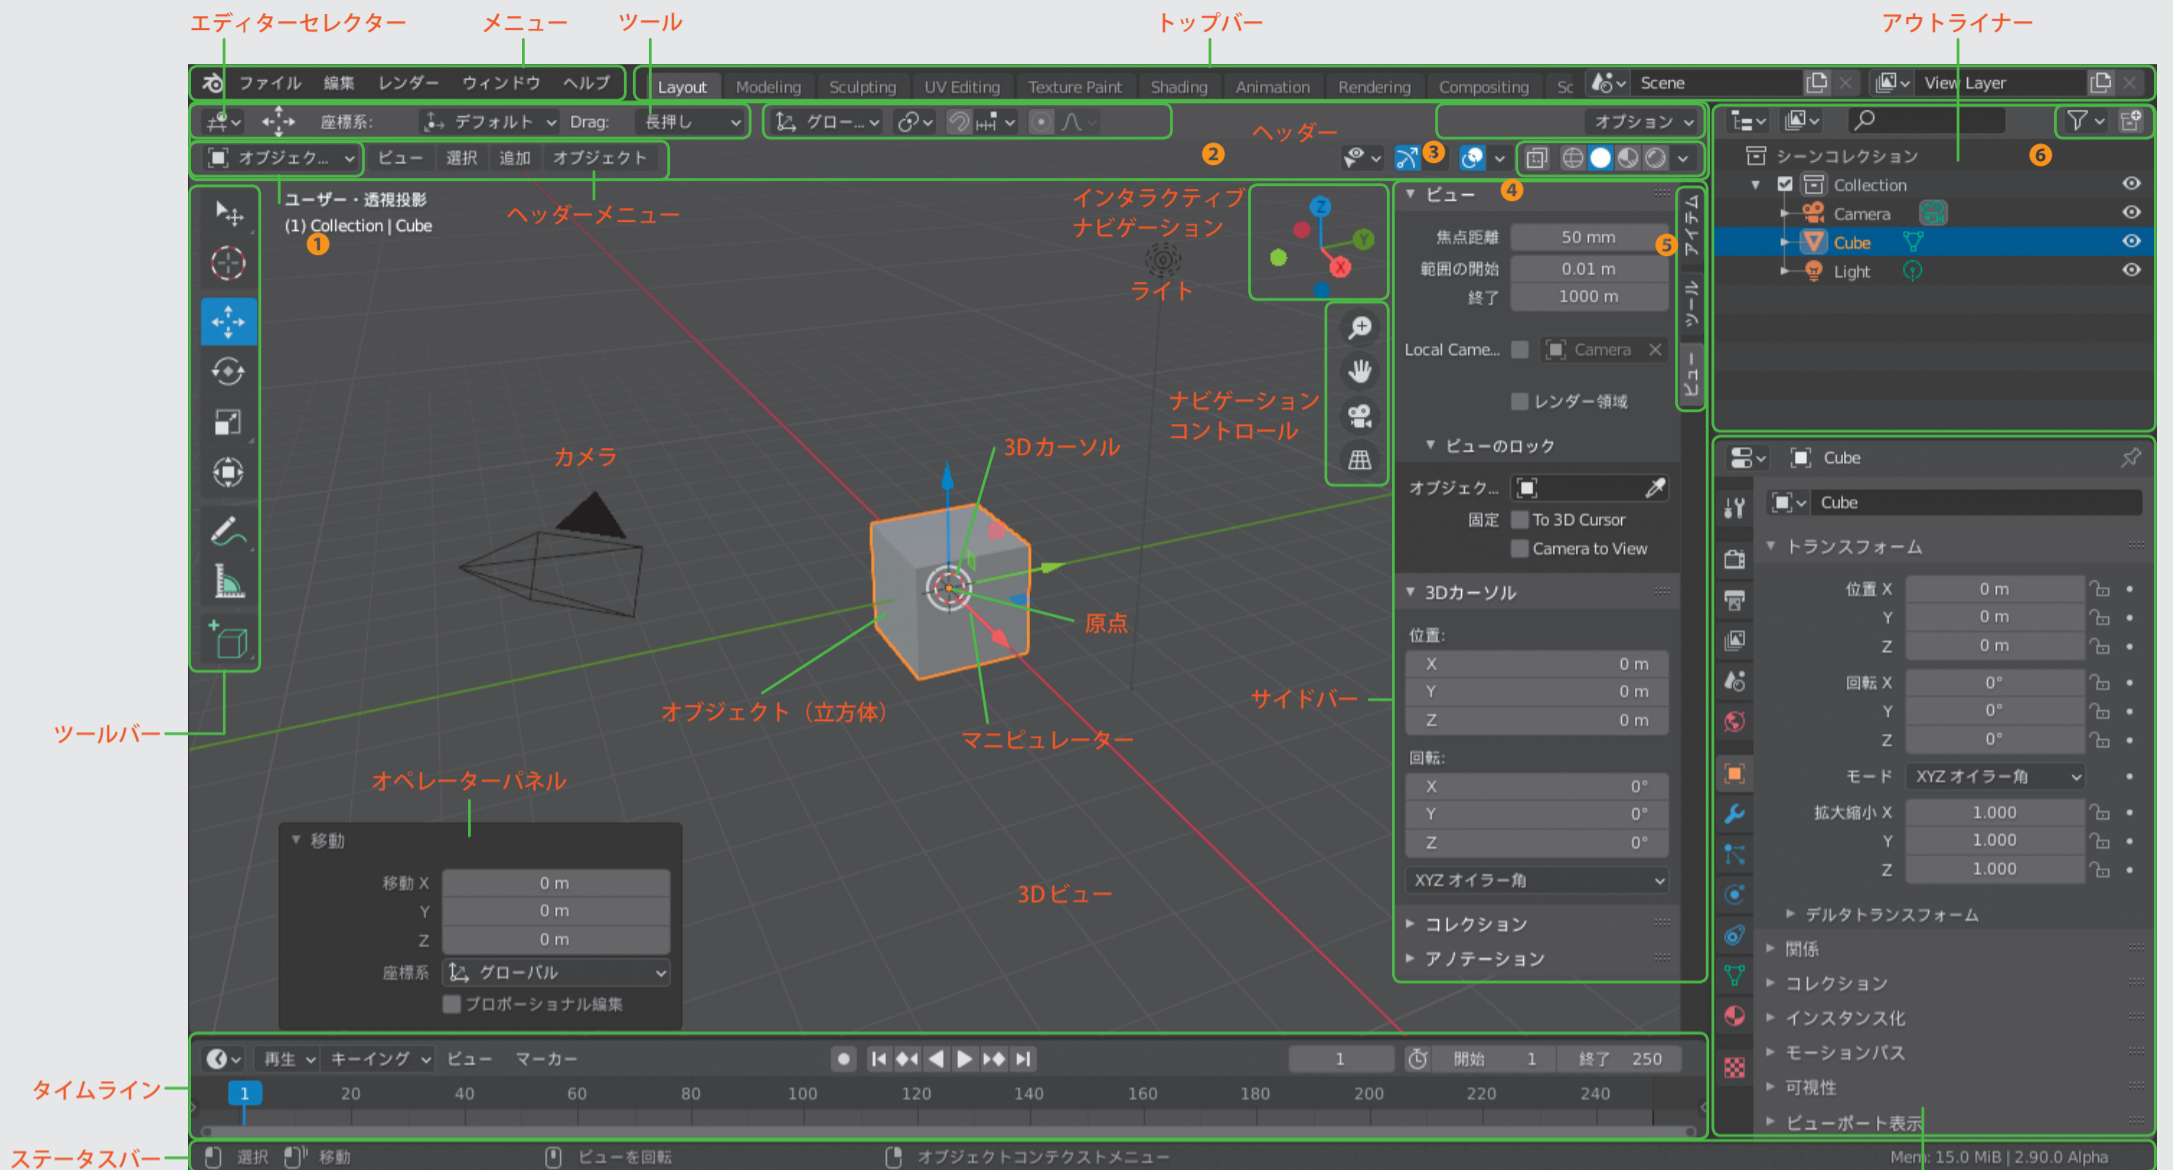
エディターセレクター
メニュー
ツール
トップバー
アウトライナー

ファイル 編集 レンダー ウィンドウ ヘルプ
Layout Modeling Sculpting UV Editing Texture Paint Shading Animation Rendering Compositing Sc
Scene
View Layer

座標系: デフォルト Drag: 長押し
グロー...
オプション
ヘッダー
オブジェク... ビュー 選択 追加 オブジェクト
2 3
シーンコレクション 6
Collection
Camera
Cube
Light

ユーザー・透視投影
(1) Collection | Cube
1
ヘッダーメニュー
インタラクティブナビゲーション
ライト
ビュー 4
焦点距離 50 mm
範囲の開始 0.01 m
終了 1000 m
5
アイテム
ツール
ビュー
Local Came... Camera
レンダー領域
ビューのロック
オブジェク...
固定 To 3D Cursor
Camera to View
3Dカーソル
位置:
X 0 m
Y 0 m
Z 0 m
回転:
X 0°
Y 0°
Z 0°
XYZ オイラー角
コレクション
アノテーション

ナビゲーションコントロール
カメラ
3Dカーソル
原点
オブジェクト(立方体)
マニピュレーター
サイドバー
ツールバー
オペレーターパネル
3Dビュー

移動
移動 X 0 m
Y 0 m
Z 0 m
座標系 グローバル
プロポーショナル編集

Cube
Cube
トランスフォーム
位置 X 0 m
Y 0 m
Z 0 m
回転 X 0°
Y 0°
Z 0°
モード XYZ オイラー角
拡大縮小 X 1.000
Y 1.000
Z 1.000
デルタトランスフォーム
関係
コレクション
インスタンス化
モーションパス
可視性
ビューポート表示

タイムライン
再生 キーイング ビュー マーカー
1 開始 1 終了 250
1 20 40 60 80 100 120 140 160 180 200 220 240
ステータスバー
選択 移動 ビューを回転 オブジェクトコンテクストメニュー
Mem: 15.0 MiB | 2.90.0 Alpha